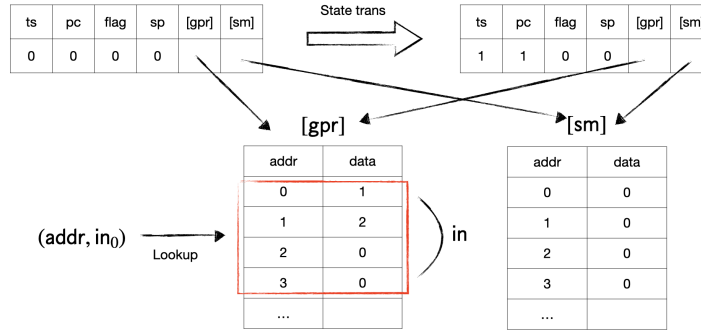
| ts | pc | flag | sp | [gpr] | [sm] |
|---|---|---|---|---|---|
| 0 | 0 | 0 | 0 | | |

State trans

| ts | pc | flag | sp | [gpr] | [sm |
|---|---|---|---|---|---|
| 1 | 1 | 0 | 0 | | |

[gpr]

| addr | data |
|---|---|
| 0 | 1 |
| 1 | 2 |
| 2 | 0 |
| 3 | 0 |
| ... | |

$(\text{addr}, \text{in}_0)$

Lookup

in

[sm]

| addr | data |
|---|---|
| 0 | 0 |
| 1 | 0 |
| 2 | 0 |
| 3 | 0 |
| ... | |